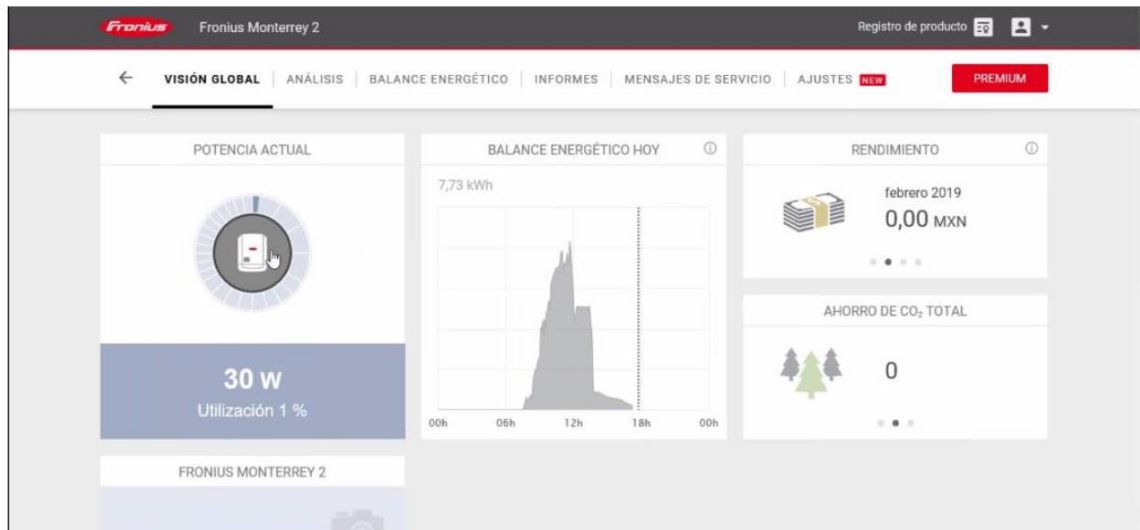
Fronius Fronius Monterrey 2

Registro de producto

← VISIÓN GLOBAL | ANÁLISIS | BALANCE ENERGÉTICO | INFORMES | MENSAJES DE SERVICIO | AJUSTES NEW

PREMIUM

POTENCIA ACTUAL

30 W
Utilización 1 %

BALANCE ENERGÉTICO HOY

7,73 kWh

00h 06h 12h 18h 00h

RENDIMIENTO

febrero 2019
0,00 MXN

AHORRO DE $CO_2$ TOTAL

0

FRONIUS MONTERREY 2